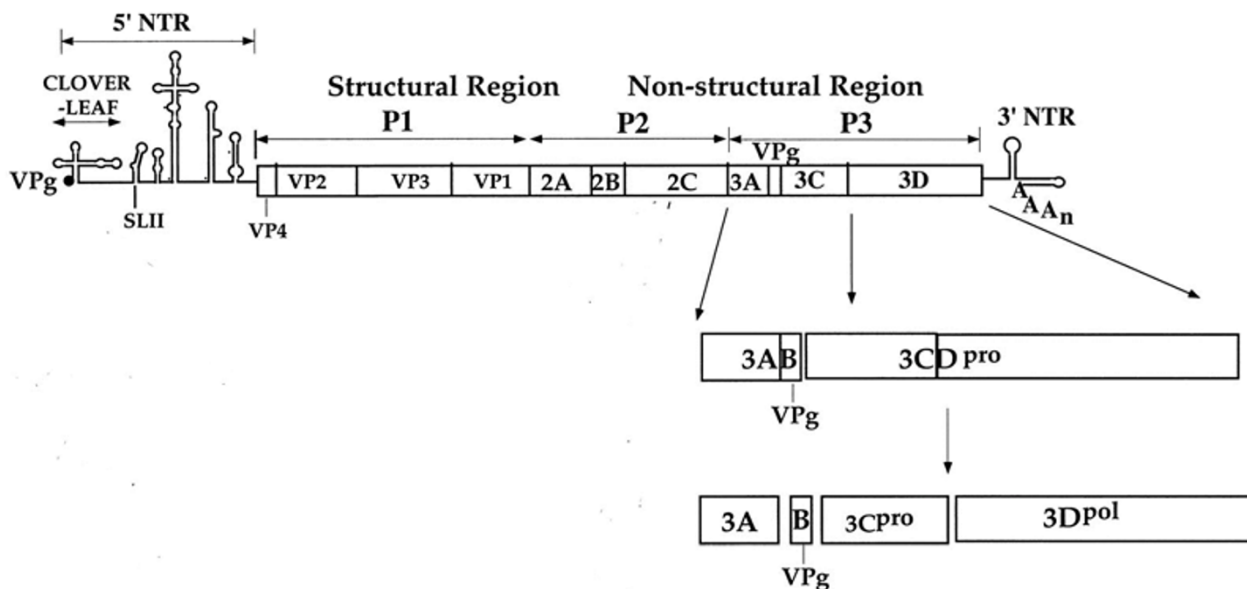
5' NTR

CLOVER -LEAF

Structural Region

Non-structural Region

P1

P2

P3

3' NTR

VPg

VPg

VP2

VP3

VP1

2A

2B

2C

3A

3C

3D

$A_{A_{A_n}}$

SLII

VP4

3A

B

3CD pro

VPg

3A

B

$3C^{pro}$

$3D^{pol}$

VPg